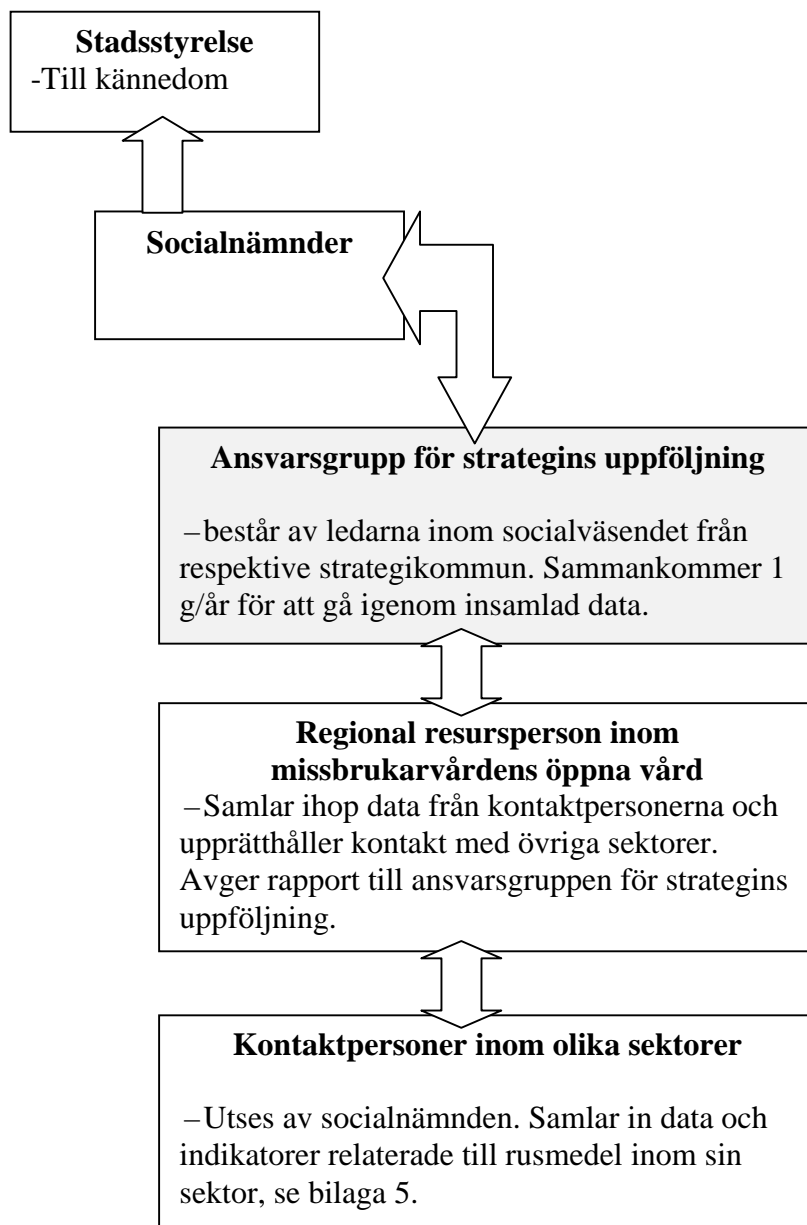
**Stadsstyrelse**
-Till kännedom

**Socialnämnder**

**Ansvarsgrupp för strategins uppföljning**

–består av ledarna inom socialväsendet från respektive strategikommun. Sammankommer 1 g/år för att gå igenom insamlad data.

**Regional resursperson inom missbrukarvårdens öppna vård**
–Samlar ihop data från kontaktpersonerna och upprätthåller kontakt med övriga sektorer. Avger rapport till ansvarsgruppen för strategins uppföljning.

**Kontaktpersoner inom olika sektorer**

–Utses av socialnämnden. Samlar in data och indikatorer relaterade till rusmedel inom sin sektor, se bilaga 5.